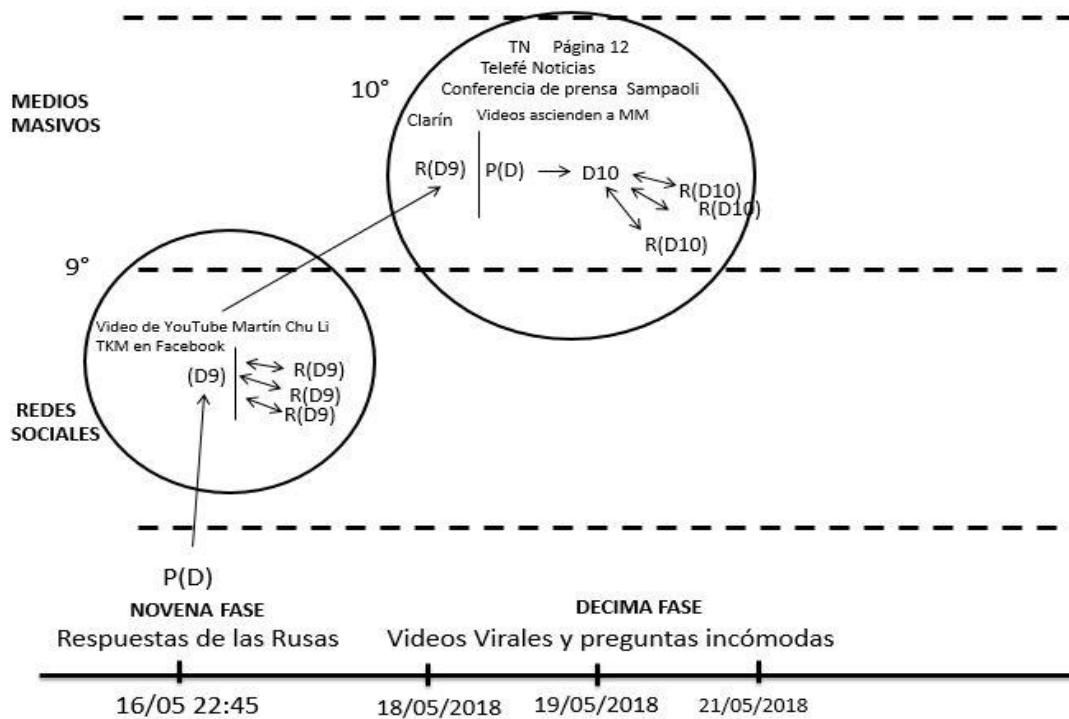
MEDIOS MASIVOS

10°

TN Página 12
Telefé Noticias
Conferencia de prensa Sampaoli
Clarín Videos ascienden a MM

R(D9) P(D) D10 R(D10) R(D10) R(D10)

9°

Video de YouTube Martín Chu Li
TKM en Facebook

(D9) R(D9) R(D9) R(D9)

REDES SOCIALES

P(D)

NOVENA FASE
Respuestas de las Rusas

DECIMA FASE
Videos Virales y preguntas incómodas

16/05 22:45 18/05/2018 19/05/2018 21/05/2018